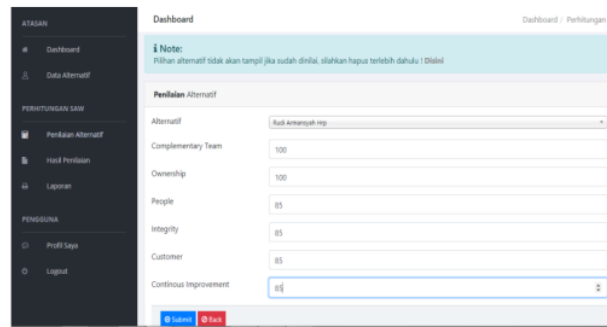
ATASAN

Dashboard

Data Alternatif

PERHITUNGAN SAW

Penilaian Alternatif

Hasil Penilaian

Laporan

PENGGUNA

Profil Saya

Logout

Dashboard

Dashboard / Perhitungan

ℹ Note:
Pilihan alternatif tidak akan tampil jika sudah dinilai, silahkan hapus terlebih dahulu ! Disini

Penilaian Alternatif

Alternatif | Rudi Armansyah Hrp

Complementary Team | 100

Ownership | 100

People | 85

Integrity | 85

Customer | 85

Continous Improvement | 85

Submit Back